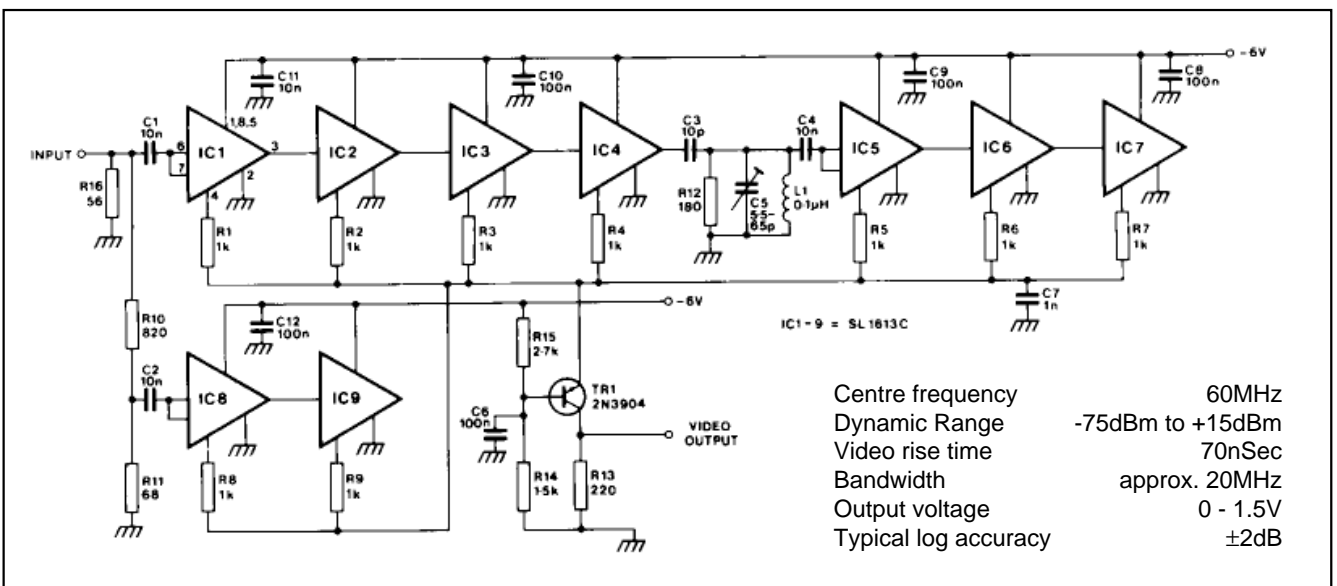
-6V

C11 10n

C10 100n

C9 100n

C8 100n

INPUT

C1 10n

6 7

IC1

1,8,5

3

2

4

IC2

IC3

IC4

C3 10p

C4 10n

IC5

IC6

IC7

R16 56

R1 1k

R2 1k

R3 1k

R4 1k

R12 180

C5 5.5-65p

L1 0.1µH

R5 1k

R6 1k

R7 1k

C7 1n

-6V

R10 820

C12 100n

IC1-9 = SL1613C

C2 10n

IC8

IC9

R15 2.7k

TR1 2N3904

C6 100n

VIDEO OUTPUT

R11 68

R8 1k

R9 1k

R14 1.5k

R13 220

| | |
|---|---|
| Centre frequency | 60MHz |
| Dynamic Range | -75dBm to +15dBm |
| Video rise time | 70nSec |
| Bandwidth | approx. 20MHz |
| Output voltage | 0 - 1.5V |
| Typical log accuracy | ±2dB |